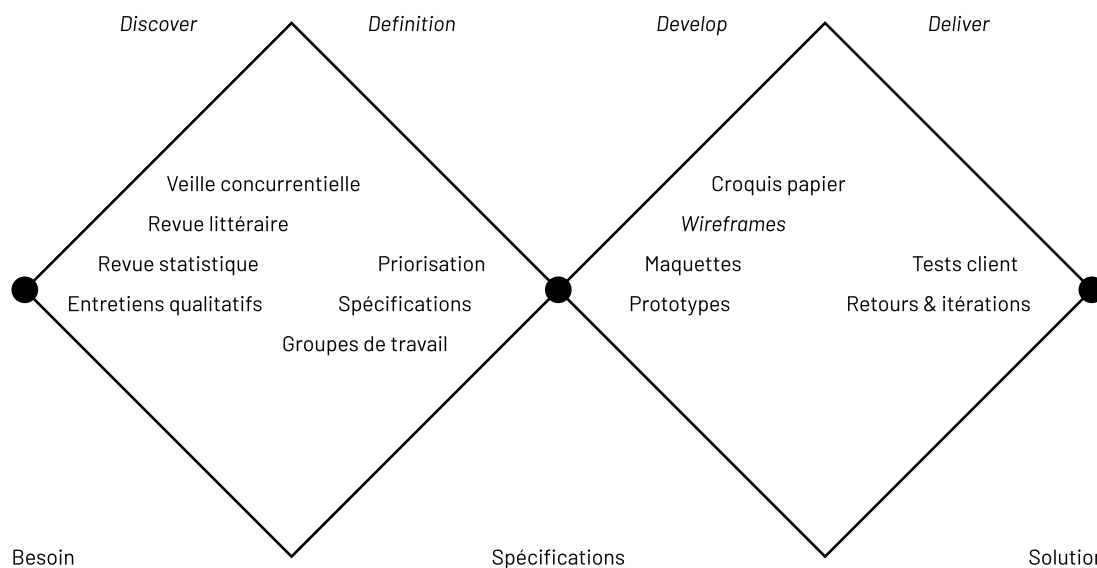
Discover

Definition

Develop

Deliver

Veille concurrentielle

Revue littéraire

Revue statistique

Entretiens qualitatifs

Priorisation

Spécifications

Groupes de travail

Croquis papier

Wireframes

Maquettes

Prototypes

Tests client

Retours & itérations

Besoin

Spécifications

Solutio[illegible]